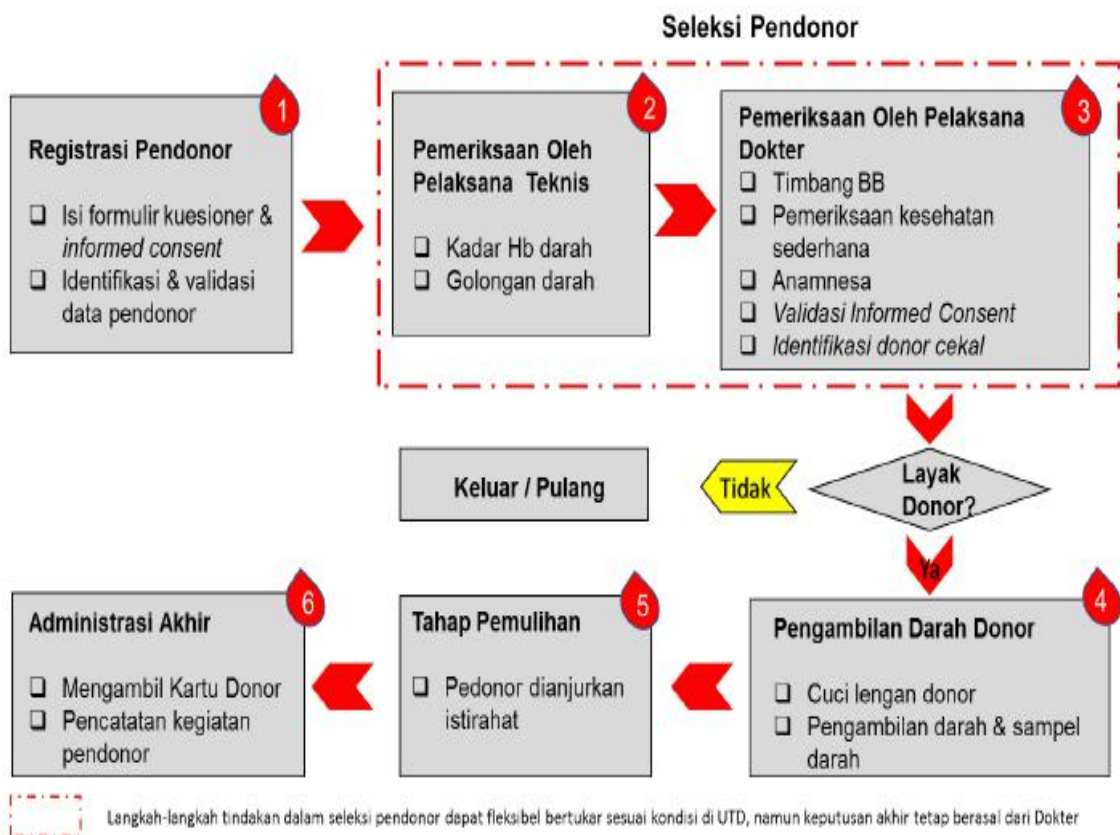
Seleksi Pendonor

1
Registrasi Pendonor

❑ Isi formulir kuesioner & *informed consent*
❑ Identifikasi & validasi data pendonor

2
Pemeriksaan Oleh Pelaksana Teknis

❑ Kadar Hb darah
❑ Golongan darah

3
Pemeriksaan Oleh Pelaksana Dokter
❑ Timbang BB
❑ Pemeriksaan kesehatan sederhana
❑ Anamnesa
❑ *Validasi Informed Consent*
❑ *Identifikasi donor cekal*

Keluar / Pulang

Tidak

Layak Donor?

Ya

6
Administrasi Akhir

❑ Mengambil Kartu Donor
❑ Pencatatan kegiatan pendonor

5
Tahap Pemulihan

❑ Pedonor dianjurkan istirahat

4
Pengambilan Darah Donor

❑ Cuci lengan donor
❑ Pengambilan darah & sampel darah

Langkah-langkah tindakan dalam seleksi pendonor dapat fleksibel bertukar sesuai kondisi di UTD, namun keputusan akhir tetap berasal dari Dokter